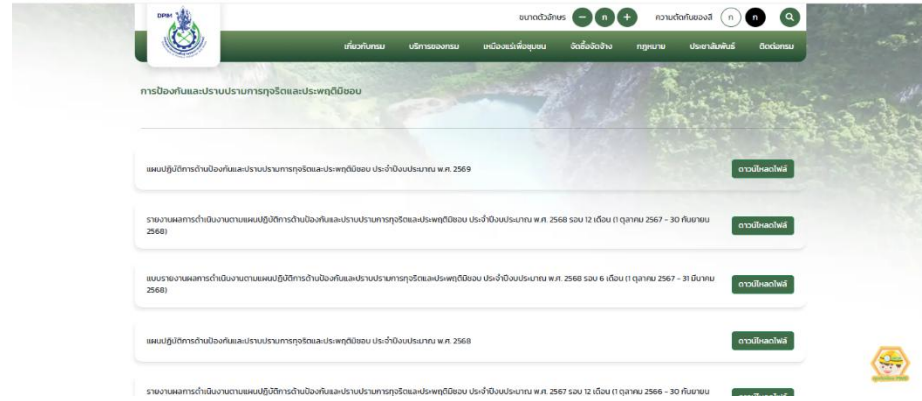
DPIM

ขนาดตัวอักษร − ก + ความตัดกันของสี ก ก

เกี่ยวกับกรม บริการของกรม เหมืองแร่เพื่อชุมชน จัดซื้อจัดจ้าง กฎหมาย ประชาสัมพันธ์ ติดต่อกรม

การป้องกันและปราบปรามการทุจริตและประพฤติมิชอบ

แผนปฏิบัติการด้านป้องกันและปราบปรามการทุจริตและประพฤติมิชอบ ประจำปีงบประมาณ พ.ศ. 2569

ดาวน์โหลดไฟล์

รายงานผลการดำเนินงานตามแผนปฏิบัติการด้านป้องกันและปราบปรามการทุจริตและประพฤติมิชอบ ประจำปีงบประมาณ พ.ศ. 2568 รอบ 12 เดือน (1 ตุลาคม 2567 - 30 กันยายน 2568)

ดาวน์โหลดไฟล์

แบบรายงานผลการดำเนินงานตามแผนปฏิบัติการด้านป้องกันและปราบปรามการทุจริตและประพฤติมิชอบ ประจำปีงบประมาณ พ.ศ. 2568 รอบ 6 เดือน (1 ตุลาคม 2567 - 31 มีนาคม 2568)

ดาวน์โหลดไฟล์

แผนปฏิบัติการด้านป้องกันและปราบปรามการทุจริตและประพฤติมิชอบ ประจำปีงบประมาณ พ.ศ. 2568

ดาวน์โหลดไฟล์

รายงานผลการดำเนินงานตามแผนปฏิบัติการด้านป้องกันและปราบปรามการทุจริตและประพฤติมิชอบ ประจำปีงบประมาณ พ.ศ. 2567 รอบ 12 เดือน (1 ตุลาคม 2566 - 30 กันยายน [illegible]

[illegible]